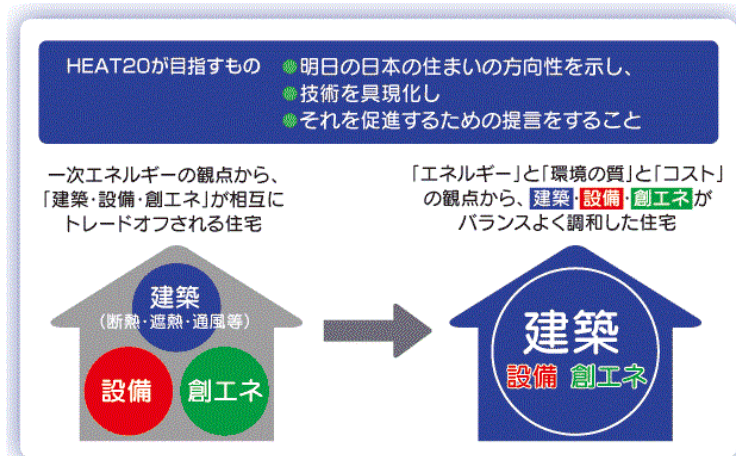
HEAT20が目指すもの
明日の日本の住まいの方向性を示し、
技術を具現化し
それを促進するための提言をすること

一次エネルギーの観点から、「建築・設備・創エネ」が相互にトレードオフされる住宅

「エネルギー」と「環境の質」と「コスト」の観点から、建築・設備・創エネがバランスよく調和した住宅

建築
(断熱・遮熱・通風等)
設備
創エネ

建築
設備 創エネ